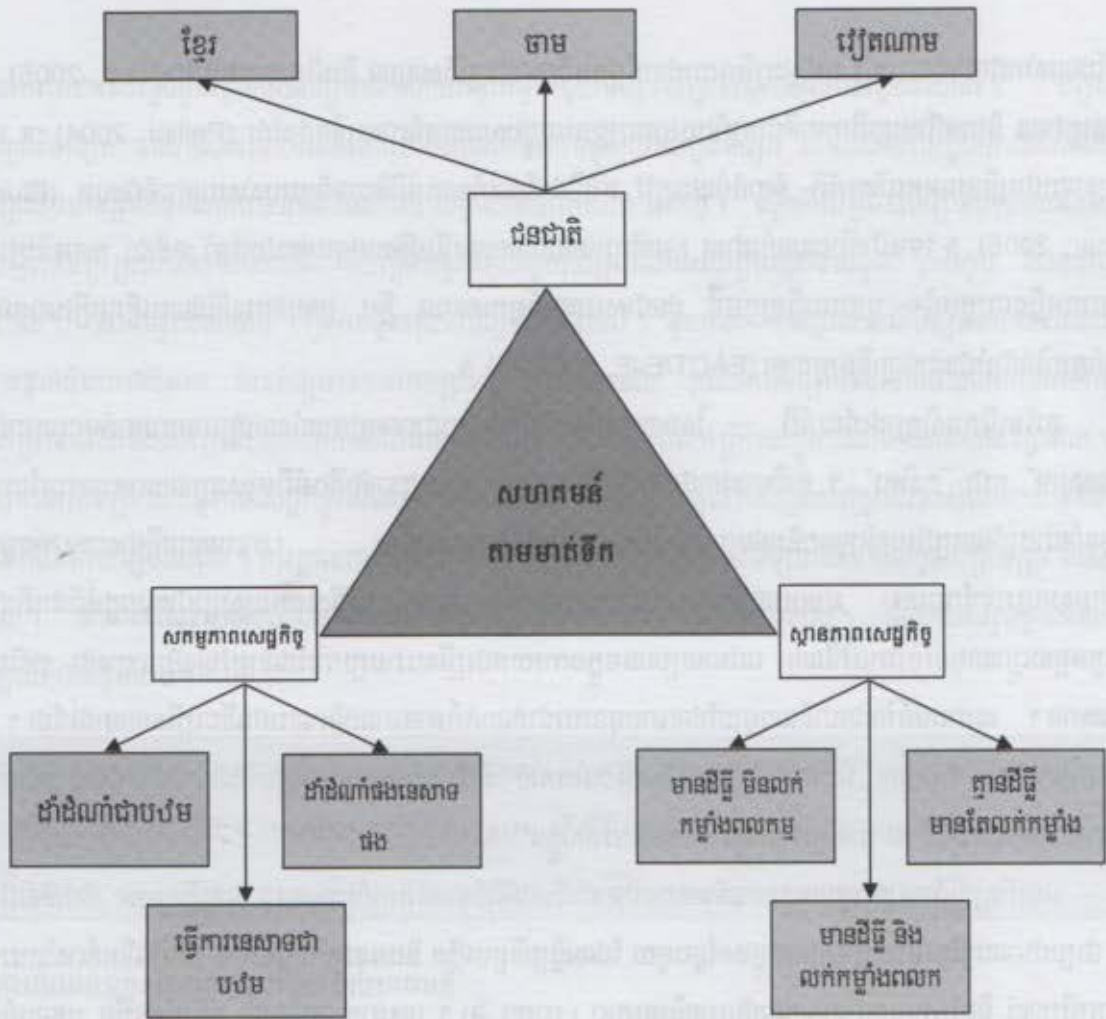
ខ្មែរ

ចាម

វៀតណាម

ជនជាតិ

សហគមន៍
តាមមាត់ទឹក

សកម្មភាពសេដ្ឋកិច្ច

ស្ថានភាពសេដ្ឋកិច្ច

ដាំដំណាំជាបឋម

ដាំដំណាំផងនេសាទផង

ធ្វើការនេសាទជាបឋម

មានដីធ្លី មិនលក់កម្លាំងពលកម្ម

គ្មានដីធ្លី មានតែលក់កម្លាំង

មានដីធ្លី និងលក់កម្លាំងពលក